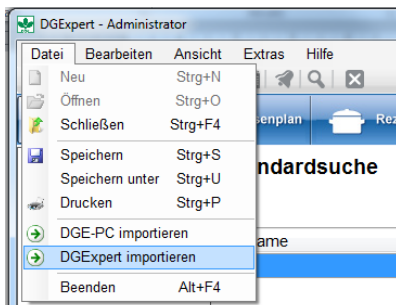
DGExpert - Administrator

Datei Bearbeiten Ansicht Extras Hilfe

Neu Strg+N
Öffnen Strg+O
Schließen Strg+F4
Speichern Strg+S
Speichern unter Strg+U
Drucken Strg+P
DGE-PC importieren
DGExpert importieren
Beenden Alt+F4

senplan
Rez
ndardsuche
ame